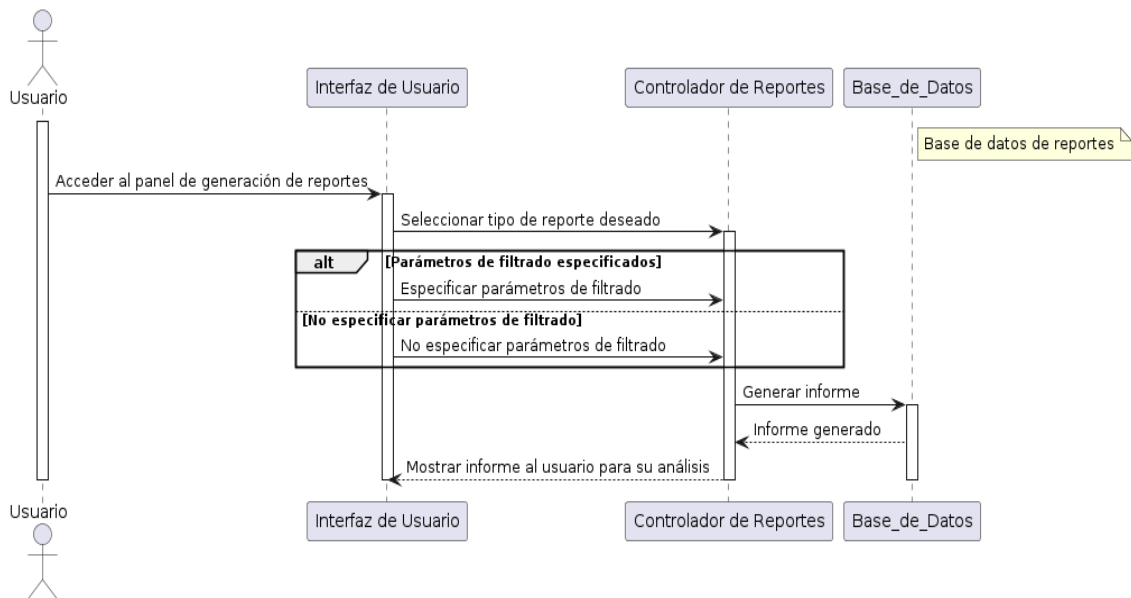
Usuario

Interfaz de Usuario

Controlador de Reportes

Base_de_Datos

Base de datos de reportes

Acceder al panel de generación de reportes

Seleccionar tipo de reporte deseado

alt

[Parámetros de filtrado especificados]

Especificar parámetros de filtrado

[No especificar parámetros de filtrado]

No especificar parámetros de filtrado

Generar informe

Informe generado

Mostrar informe al usuario para su análisis

Usuario

Interfaz de Usuario

Controlador de Reportes

Base_de_Datos